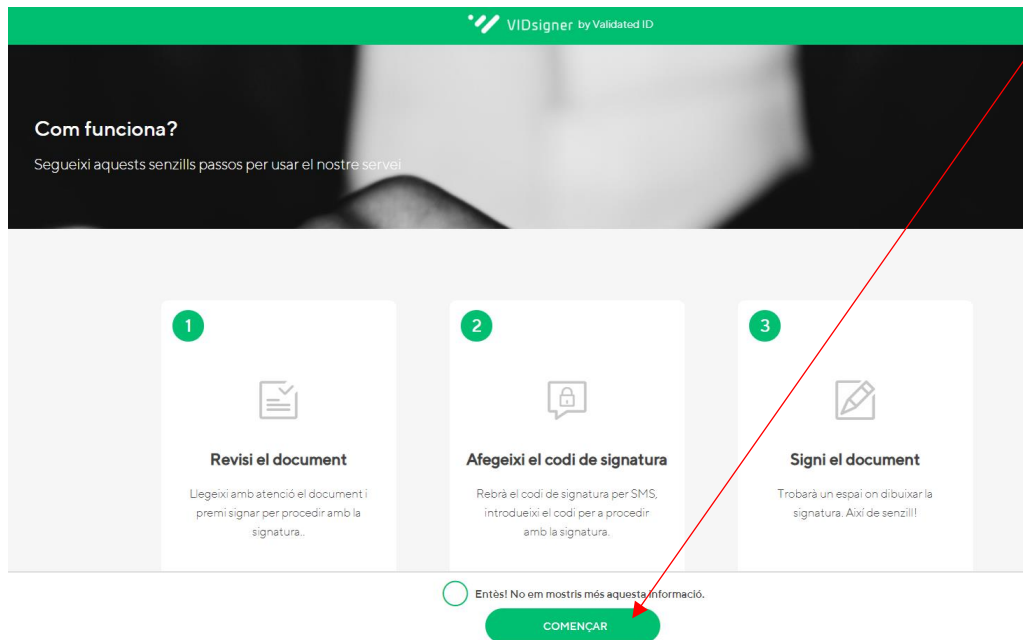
VIDsigner by Validated ID

Com funciona?

Segueixi aquests senzills passos per usar el nostre servei.

1

Revisi el document

Llegeixi amb atenció el document i premi signar per procedir amb la signatura..

2

Afegeixi el codi de signatura

Rebrà el codi de signatura per SMS, introdueixi el codi per a procedir amb la signatura.

3

Signi el document

Trobarà un espai on dibuixar la signatura. Així de senzill!

Entès! No em mostris més aquesta informació.

COMENÇAR